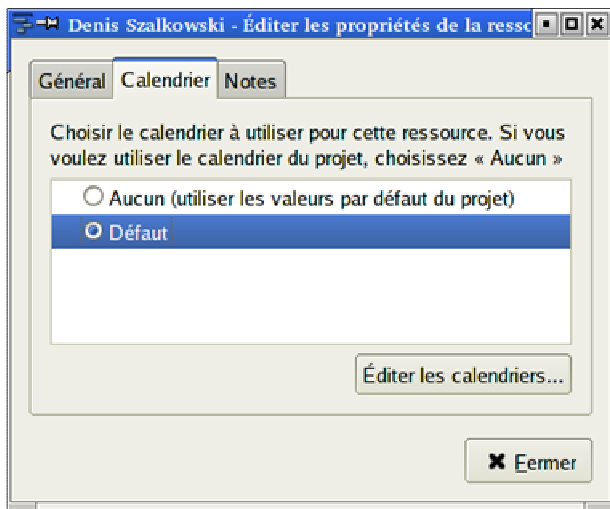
Denis Szalkowski - Éditer les propriétés de la resso

Général Calendrier Notes

Choisir le calendrier à utiliser pour cette ressource. Si vous voulez utiliser le calendrier du projet, choisissez « Aucun »

Aucun (utiliser les valeurs par défaut du projet)

Défaut

Éditer les calendriers...

Fermer